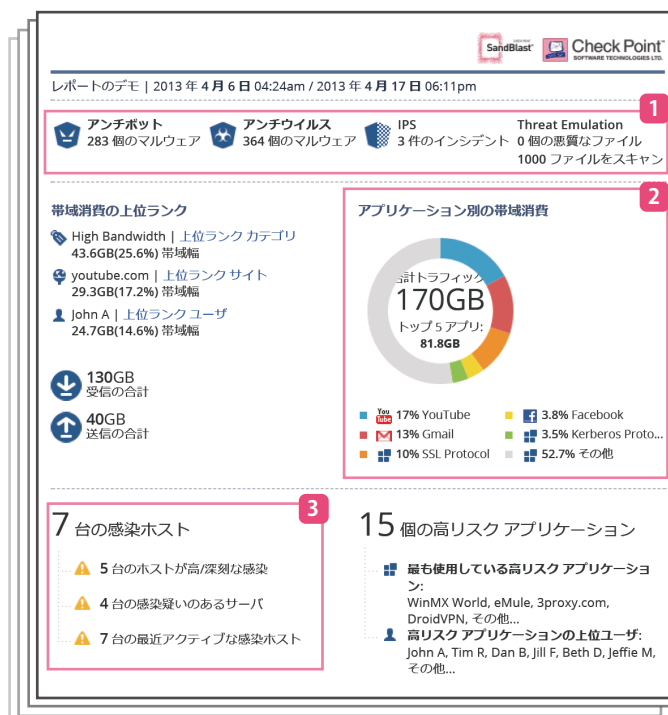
SandBlast Check Point SOFTWARE TECHNOLOGIES LTD.

レポートのデモ | 2013 年 4 月 6 日 04:24am / 2013 年 4 月 17 日 06:11pm

1

アンチボット
283 個のマルウェア

アンチウイルス
364 個のマルウェア

IPS
3 件のインシデント

Threat Emulation
0 個の悪質なファイル
1000 ファイルをスキャン

帯域消費の上位ランク

High Bandwidth | 上位ランク カテゴリ
43.6GB(25.6%) 帯域幅

youtube.com | 上位ランク サイト
29.3GB(17.2%) 帯域幅

John A | 上位ランク ユーザ
24.7GB(14.6%) 帯域幅

130GB
受信の合計

40GB
送信の合計

2

アプリケーション別の帯域消費

合計トラフィック
170GB
トップ 5 アプリ:
81.8GB

17% YouTube
3.8% Facebook
13% Gmail
3.5% Kerberos Proto...
10% SSL Protocol
52.7% その他

3

7 台の感染ホスト

5 台のホストが高/深刻な感染
4 台の感染疑いのあるサーバ
7 台の最近アクティブな感染ホスト

15 個の高リスク アプリケーション

最も使用している高リスク アプリケーション:
WinMX World, eMule, 3proxy.com, DroidVPN, その他...

高リスク アプリケーションの上位ユーザ:
John A, Tim R, Dan B, Jill F, Beth D, Jeffie M, その他...